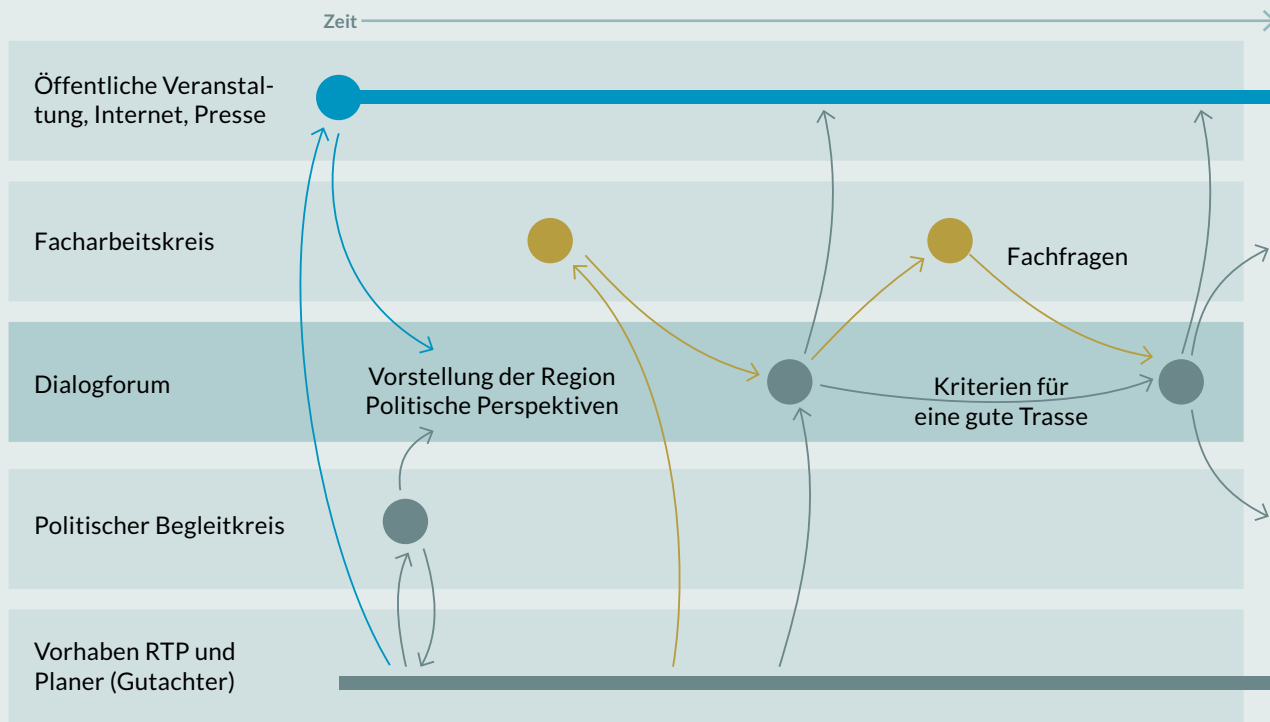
Zeit

Öffentliche Veranstaltung, Internet, Presse

Facharbeitskreis

Fachfragen

Dialogforum

Vorstellung der Region
Politische Perspektiven

Kriterien für
eine gute Trasse

Politischer Begleitkreis

Vorhaben RTP und Planer (Gutachter)